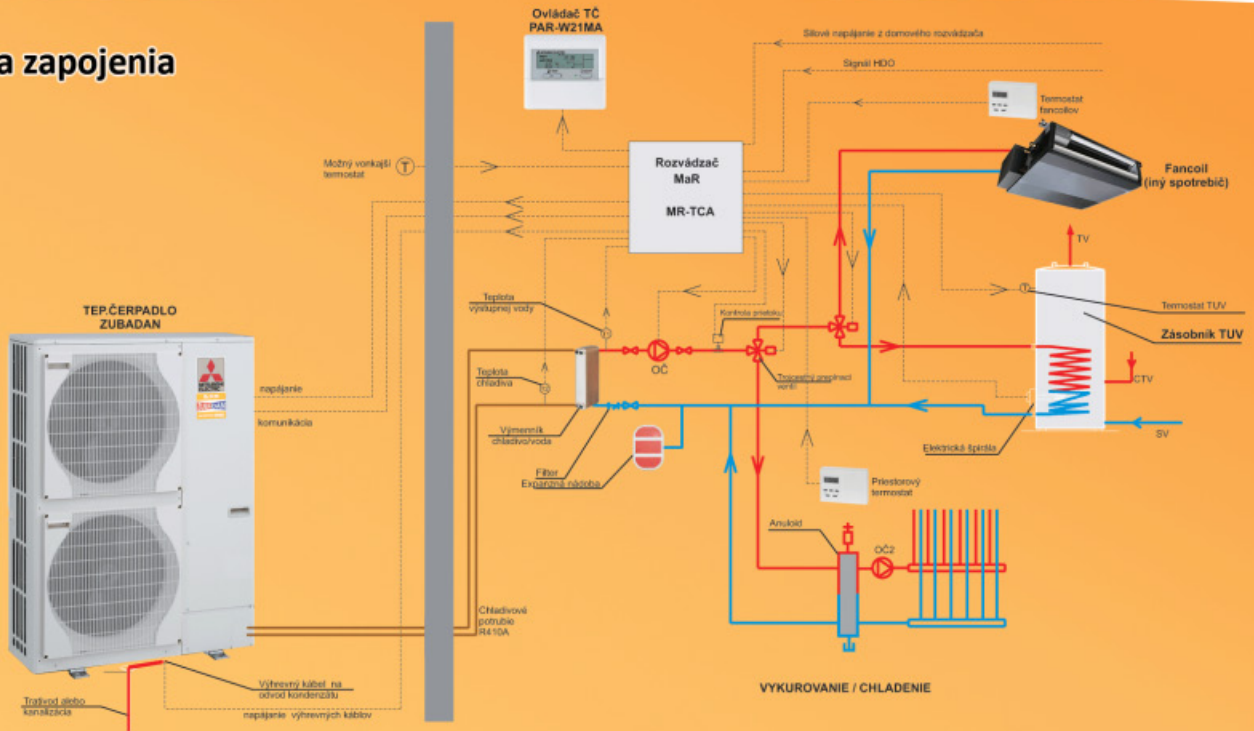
a zapojenia

Ovládač TČ
PAR-W21MA

Silové napájanie z domového rozvádzača

Signál HDO

Termostat fancoilov

Možný vonkajší termostat

Rozvádzač
MaR

MR-TCA

Fancoil
(iný spotrebič)

TV

TEP.ČERPADLO
ZUBADAN

Teplota výstupnej vody

Kontrola prietoku

Termostat TUV

Zásobník TUV

napájanie

Teplota chladiva

OČ

Trojcestný prepínací ventil

CTV

komunikácia

Výmenník chladivo/voda

SV

Elektrická špirála

Filter
Expanzná nádoba

Priestorový termostat

Anuloid

OČ2

Chladivové potrubie R410A

Výhrevný kábel na odvod kondenzátu

VYKUROVANIE / CHLADENIE

Trativod alebo kanalizácia

napájanie výhrevných káblov